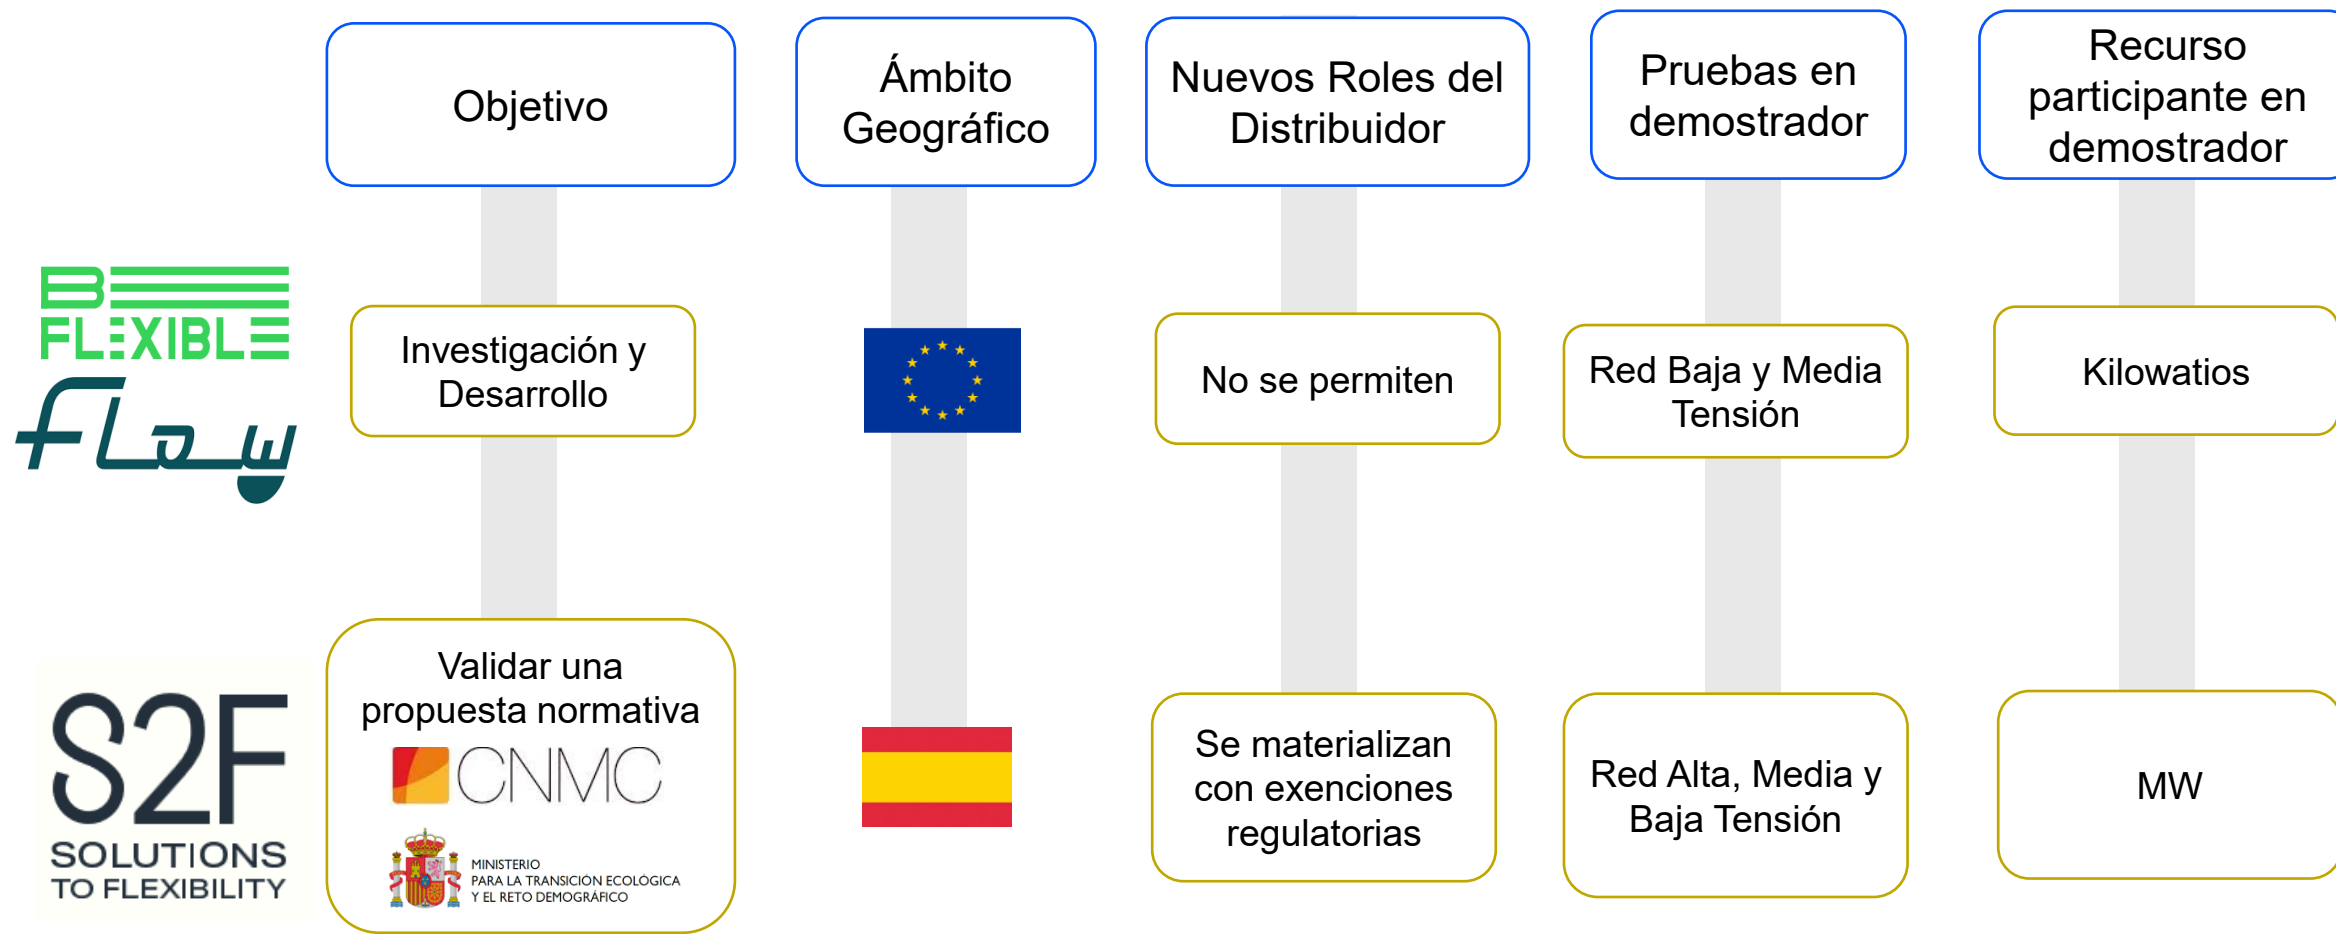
| | Objetivo | Ámbito Geográfico | Nuevos Roles del Distribuidor | Pruebas en demostrador | Recurso participante en demostrador |
|---|---|---|---|---|---|
| BE FLEXIBLE Flow | Investigación y Desarrollo | | No se permiten | Red Baja y Media Tensión | Kilowatios |
| S2F SOLUTIONS TO FLEXIBILITY | Validar una propuesta normativa CNMC MINISTERIO PARA LA TRANSICIÓN ECOLÓGICA Y EL RETO DEMOGRÁFICO | | Se materializan con exenciones regulatorias | Red Alta, Media y Baja Tensión | MW |